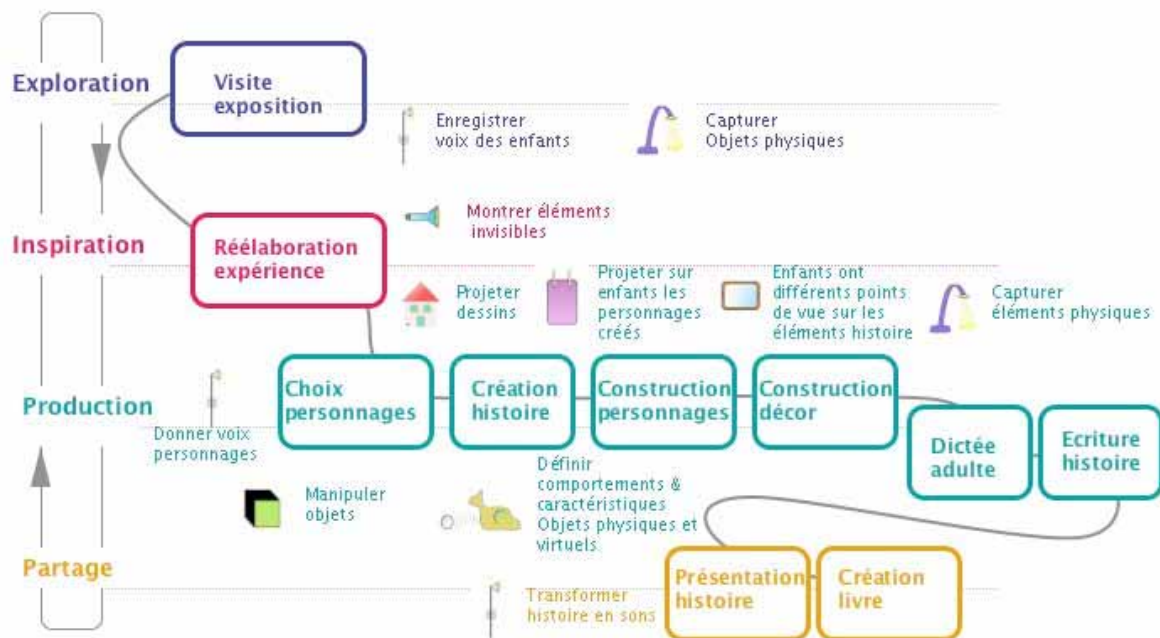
Exploration

Visite exposition

Enregistrer voix des enfants

Capturer Objets physiques

Montrer éléments invisibles

Inspiration

Réélaboration expérience

Projeter dessins

Projeter sur enfants les personnages créés

Enfants ont différents points de vue sur les éléments histoire

Capturer éléments physiques

Production

Donner voix personnages

Choix personnages

Création histoire

Construction personnages

Construction décor

Dictée adulte

Ecriture histoire

Manipuler objets

Définir comportements & caractéristiques Objets physiques et virtuels

Partage

Transformer histoire en sons

Présentation histoire

Création livre